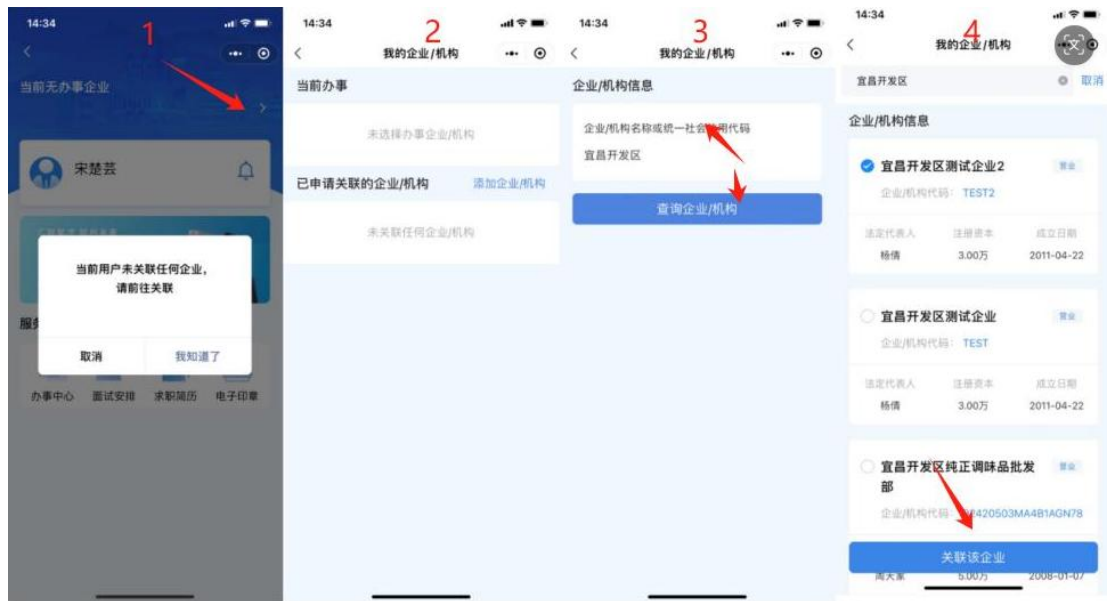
14:34

1

当前无办事企业

宋楚芸

当前用户未关联任何企业,
请前往关联

取消

我知道了

服务

办事中心 面试安排 求职简历 电子印章

14:34

2

我的企业/机构

当前办事

未选择办事企业/机构

已申请关联的企业/机构

添加企业/机构

未关联任何企业/机构

14:34

3

我的企业/机构

企业/机构信息

企业/机构名称或统一社会信用代码

宜昌开发区

查询企业/机构

14:34

4

我的企业/机构

宜昌开发区

取消

企业/机构信息

宜昌开发区测试企业2

营业

企业/机构代码: TEST2

法定代表人 注册资本 成立日期

杨倩 3.00万 2011-04-22

宜昌开发区测试企业

营业

企业/机构代码: TEST

法定代表人 注册资本 成立日期

杨倩 3.00万 2011-04-22

宜昌开发区纯正调味品批发部

营业

企业/机构代码: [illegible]420503MA4B1AGN78

关联该企业

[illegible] 5.00万 2008-01-07